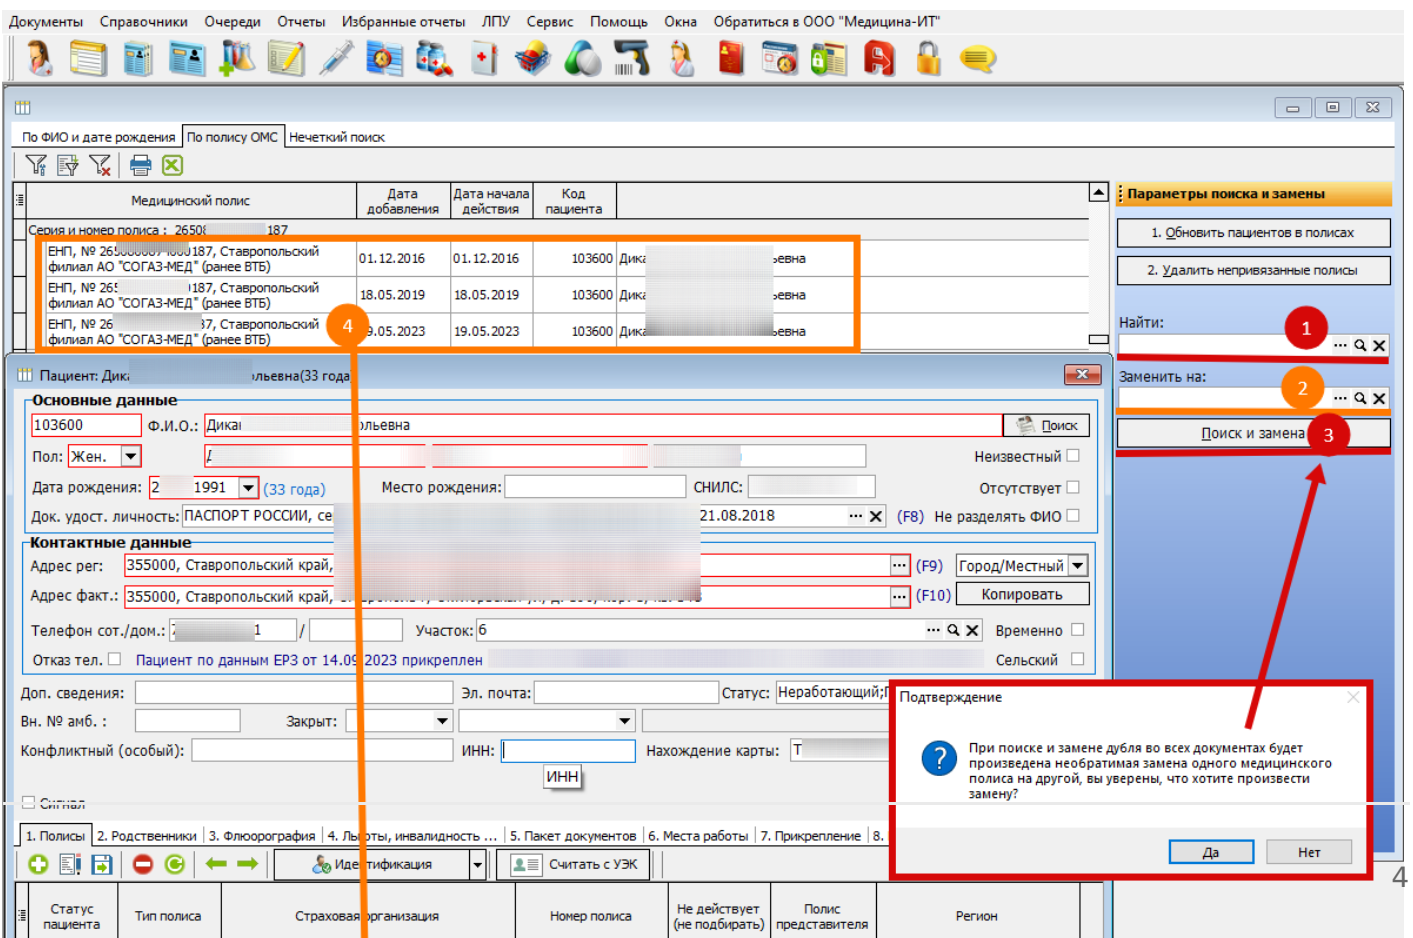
Документы Справочники Очереди Отчеты Избранные отчеты ЛПУ Сервис Помощь Окна Обратиться в ООО "Медицина-ИТ"

По ФИО и дате рождения | По полису ОМС | Нечеткий поиск

| Медицинский полис | Дата добавления | Дата начала действия | Код пациента | |
|---|---|---|---|---|
| Серия и номер полиса : 2650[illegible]187 | | | | |
| ЕНП, № 265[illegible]187, Ставропольский филиал АО "СОГАЗ-МЕД" (ранее ВТБ) | 01.12.2016 | 01.12.2016 | 103600 | Дик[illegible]евна |
| ЕНП, № 265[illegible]187, Ставропольский филиал АО "СОГАЗ-МЕД" (ранее ВТБ) | 18.05.2019 | 18.05.2019 | 103600 | Дик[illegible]евна |
| ЕНП, № 26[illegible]7, Ставропольский филиал АО "СОГАЗ-МЕД" (ранее ВТБ) | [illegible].05.2023 | 19.05.2023 | 103600 | Дик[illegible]евна |

4

Параметры поиска и замены
1. Обновить пациентов в полисах
2. Удалить непривязанные полисы
Найти:
1
Заменить на:
2
Поиск и замена
3

Пациент: Дик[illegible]льевна(33 года)
Основные данные
103600 Ф.И.О.: Дик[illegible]льевна Поиск
Пол: Жен. Неизвестный
Дата рождения: 2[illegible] 1991 (33 года) Место рождения: СНИЛС: Отсутствует
Док. удост. личность: ПАСПОРТ РОССИИ, се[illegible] 21.08.2018 (F8) Не разделять ФИО
Контактные данные
Адрес рег: 355000, Ставропольский край, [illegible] (F9) Город/Местный
Адрес факт.: 355000, Ставропольский край, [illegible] (F10) Копировать
Телефон сот./дом.: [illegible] / Участок: 6 Временно
Отказ тел. Пациент по данным ЕРЗ от 14.09.2023 прикреплен Сельский
Доп. сведения: Эл. почта: Статус: Неработающий;
Вн. № амб. : Закрыт:
Конфликтный (особый): ИНН: Нахождение карты: Т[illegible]
ИНН
Сигнал
1. Полисы | 2. Родственники | 3. Флюорография | 4. Льготы, инвалидность ... | 5. Пакет документов | 6. Места работы | 7. Прикрепление | 8.
Идентификация | Считать с УЭК

| Статус пациента | Тип полиса | Страховая организация | Номер полиса | Не действует (не подбирать) | Полис представителя | Регион |
|---|---|---|---|---|---|---|

Подтверждение
При поиске и замене дубля во всех документах будет произведена необратимая замена одного медицинского полиса на другой, вы уверены, что хотите произвести замену?
Да Нет

4